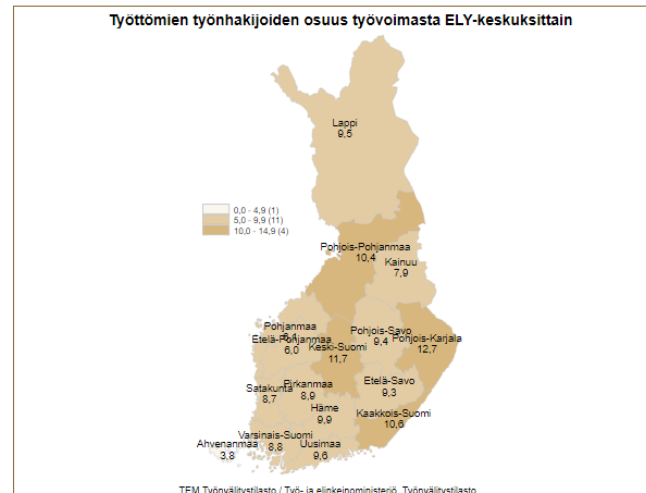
Työttömien työnhakijoiden osuus työvoimasta ELY-keskuksittain

0,0 - 4,9 (1)
5,0 - 9,9 (11)
10,0 - 14,9 (4)

Lappi
9,5

Pohjois-Pohjanmaa
10,4

Kainuu
7,9

Pohjanmaa
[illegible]

Etelä-Pohjanmaa
6,0

Pohjois-Savo
9,4

Pohjois-Karjala
12,7

Keski-Suomi
11,7

Satakunta
8,7

Pirkanmaa
8,9

Etelä-Savo
9,3

Häme
9,9

Kaakkois-Suomi
10,6

Varsinais-Suomi
8,8

Ahvenanmaa
3,8

Uusimaa
9,6

TEM Työnvälitystilasto / Työ- ja elinkeinoministeriö, Työnvälitystilasto